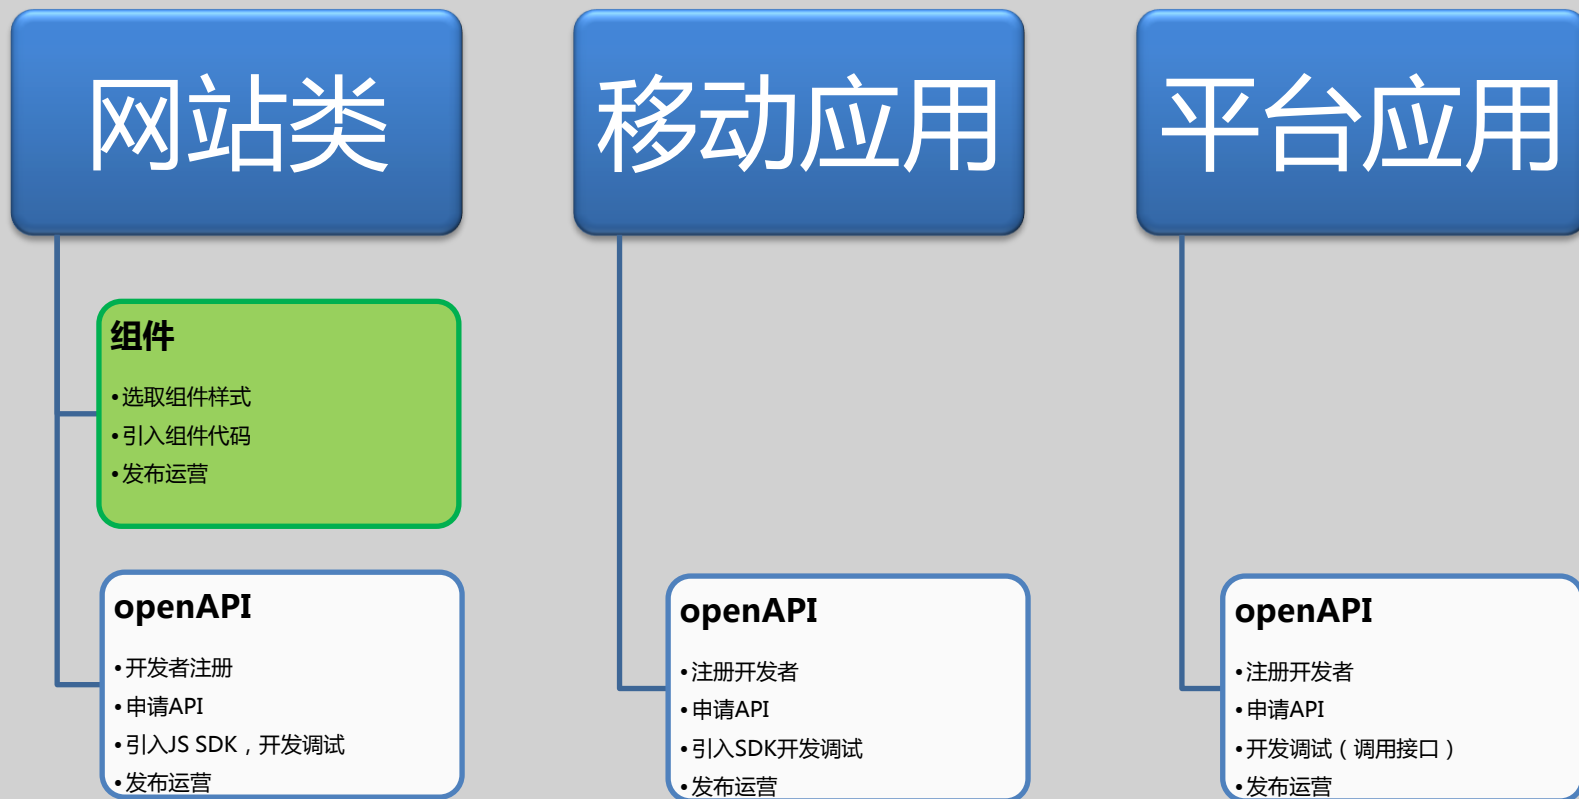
网站类

组件
•选取组件样式
•引入组件代码
•发布运营

openAPI
•开发者注册
•申请API
•引入JS SDK，开发调试
•发布运营

移动应用

openAPI
•注册开发者
•申请API
•引入SDK开发调试
•发布运营

平台应用

openAPI
•注册开发者
•申请API
•开发调试（调用接口）
•发布运营